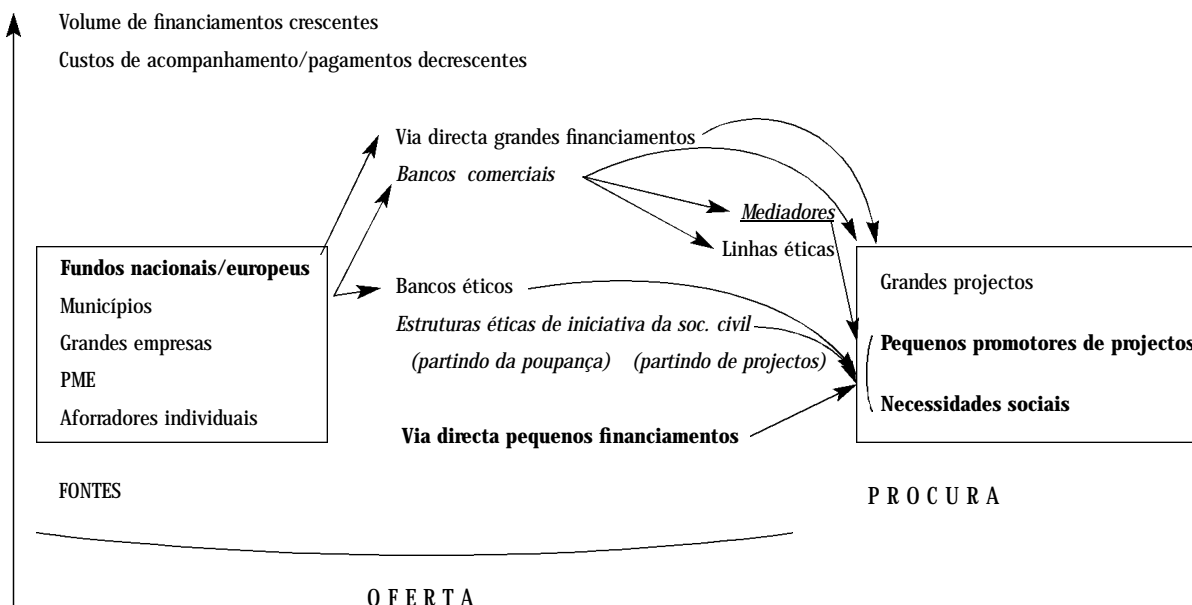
Volume de financiamentos crescentes

Custos de acompanhamento/pagamentos decrescentes

Via directa grandes financiamentos

Bancos comerciais

Mediadores

Linhas éticas

Fundos nacionais/europeus

Municípios

Grandes empresas

PME

Aforradores individuais

Bancos éticos

Estruturas éticas de iniciativa da soc. civil

(partindo da poupança) (partindo de projectos)

Via directa pequenos financiamentos

Grandes projectos

Pequenos promotores de projectos

Necessidades sociais

FONTES

P R O C U R A

O F E R T A